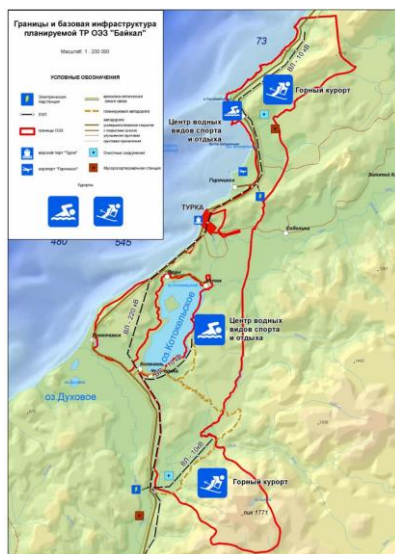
Границы и базовая инфраструктура планируемой ТР ОЭЗ "Байкал"

Масштаб 1 : 200 000

УСЛОВНЫЕ ОБОЗНАЧЕНИЯ

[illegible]

Курорты

73

Горный курорт

ВЛ - 10 кВ

Центр водных видов спорта и отдыха

Горячинск

ТУРКА

Соболиха

480

545

ВЛ - 220 кВ

оз. Котокельское

Центр водных видов спорта и отдыха

оз Духовое

ВЛ - 10кВ

Горный курорт

пик 1771